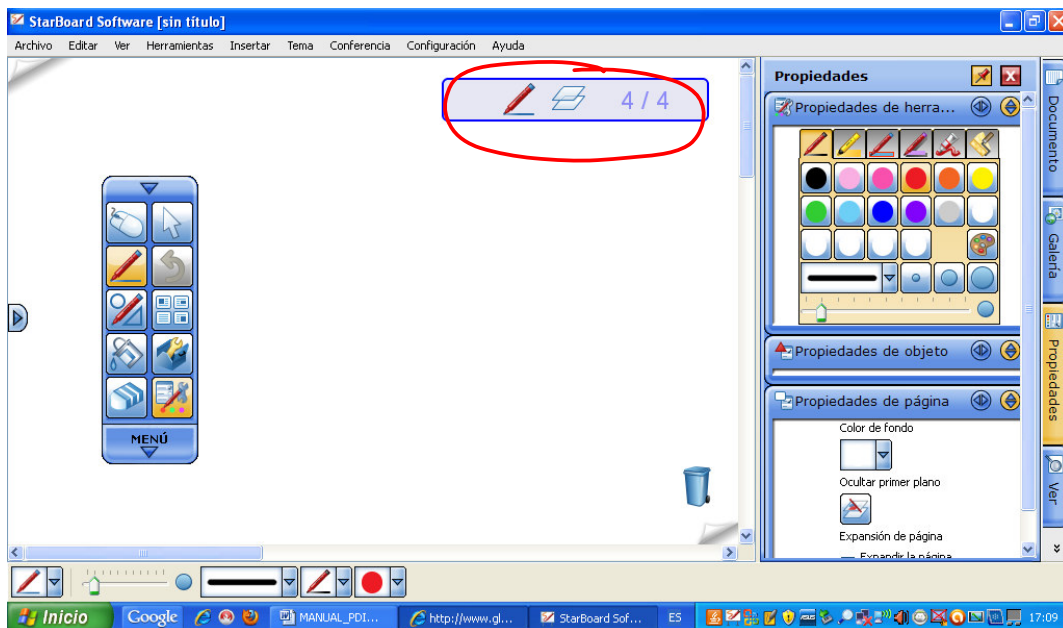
StarBoard Software [sin título]

Archivo Editar Ver Herramientas Insertar Tema Conferencia Configuración Ayuda

4 / 4

MENÚ

Propiedades

Propiedades de herra...

Propiedades de objeto

Propiedades de página

Color de fondo

Ocultar primer plano

Expansión de página

Expandir la página

Documento

Galería

Propiedades

Ver

Inicio Google MANUAL_PDI... http://www.gl... StarBoard Sof... ES 17:09